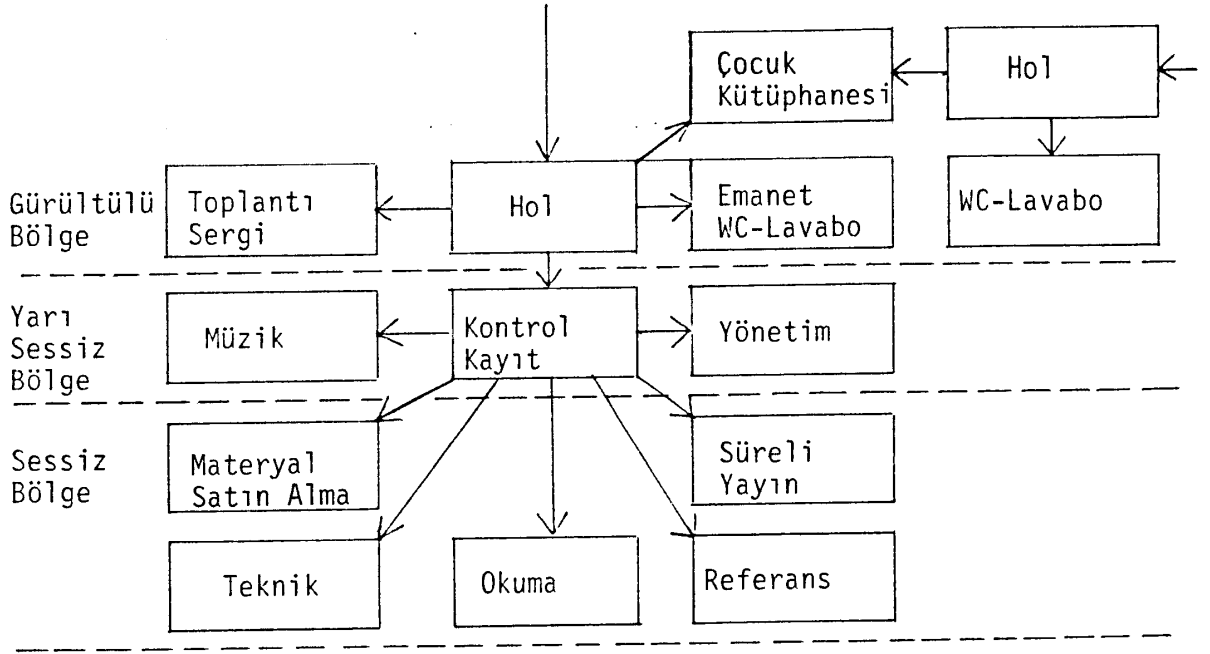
Çocuk Kütüphanesi

Hol

Gürültülü Bölge

Toplantı Sergi

Hol

Emanet WC-Lavabo

WC-Lavabo

Yarı Sessiz Bölge

Müzik

Kontrol Kayıt

Yönetim

Sessiz Bölge

Materyal Satın Alma

Süreli Yayın

Teknik

Okuma

Referans